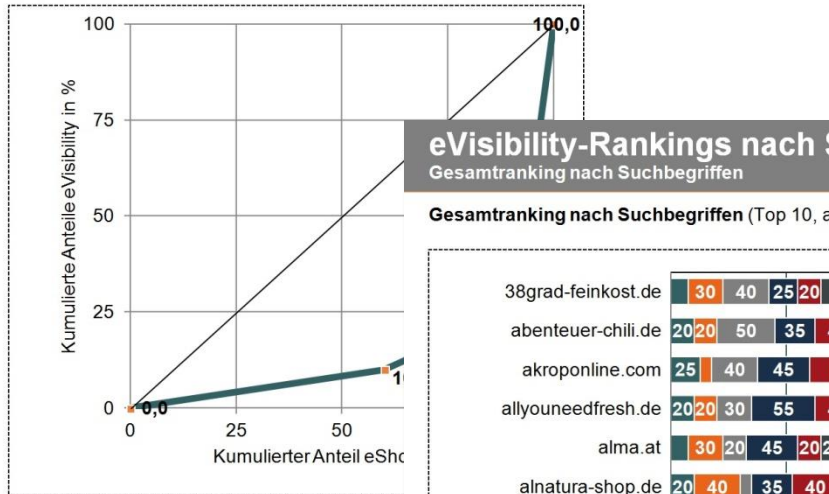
100
75
50
25
0
Kumulierte Anteile eVisibility in %
100,0
0,0
10
0
25
50
Kumulierter Anteil eSho

eVisibility-Rankings nach S
Gesamtranking nach Suchbegriffen

Gesamtranking nach Suchbegriffen (Top 10, a

38grad-feinkost.de 30 40 25 20
abenteuer-chili.de 20 20 50 35
akroponline.com 25 40 45
allyouneedfresh.de 20 20 30 55
alma.at 30 20 45 20 2
alnatura-shop.de 20 40 35 40